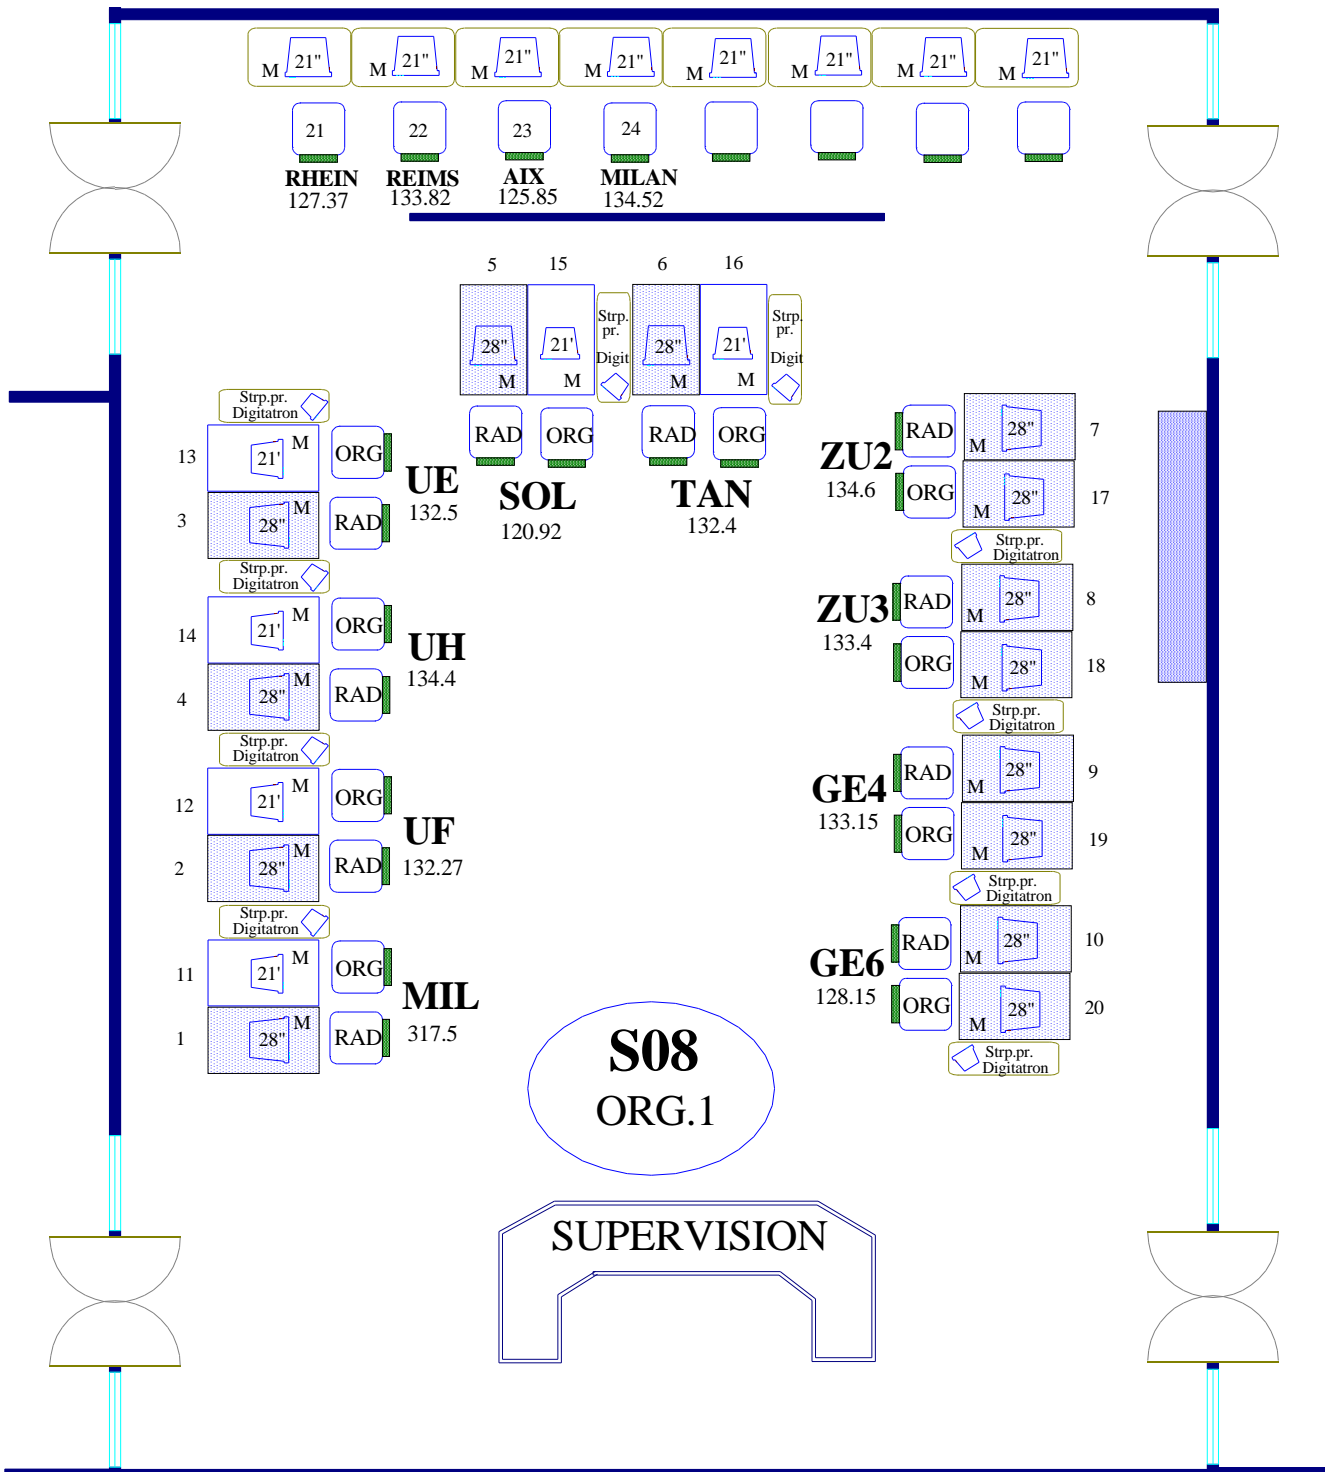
M 21" M 21" M 21" M 21" M 21" M 21" M 21" M 21"

21 22 23 24

RHEIN 127.37
REIMS 133.82
AIX 125.85
MILAN 134.52

5 15 6 16

28" M 21' M Strp. pr. Digit 28" M 21' M Strp. pr. Digit

RAD ORG RAD ORG

SOL 120.92
TAN 132.4

Strp.pr. Digitatron
13 21' M ORG
3 28" M RAD
UE 132.5
Strp.pr. Digitatron
14 21' M ORG
4 28" M RAD
UH 134.4
Strp.pr. Digitatron
12 21' M ORG
2 28" M RAD
UF 132.27
Strp.pr. Digitatron
11 21' M ORG
1 28" M RAD
MIL 317.5

ZU2 134.6
RAD M 28" 7
ORG M 28" 17
Strp.pr. Digitatron
ZU3 133.4
RAD M 28" 8
ORG M 28" 18
Strp.pr. Digitatron
GE4 133.15
RAD M 28" 9
ORG M 28" 19
Strp.pr. Digitatron
GE6 128.15
RAD M 28" 10
ORG M 28" 20
Strp.pr. Digitatron

S08
ORG.1

SUPERVISION